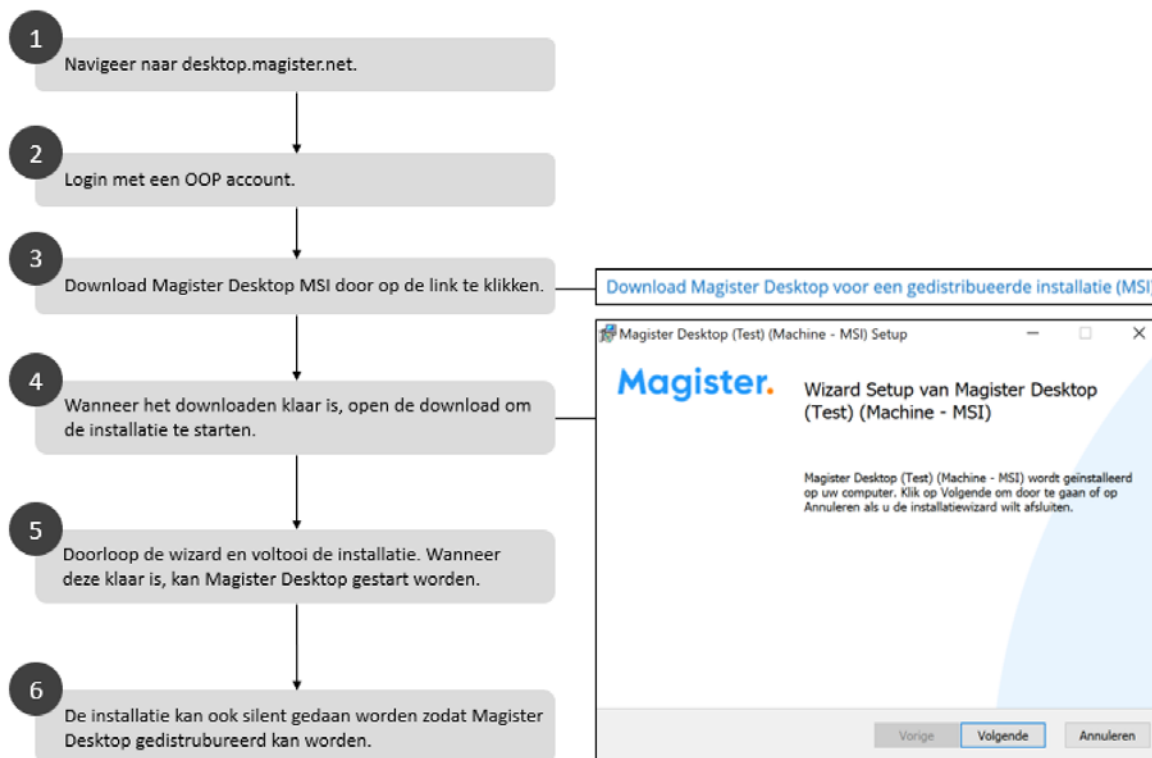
1
Navigeer naar desktop.magister.net.

2
Login met een OOP account.

3
Download Magister Desktop MSI door op de link te klikken.

Download Magister Desktop voor een gedistribueerde installatie (MSI)

Magister Desktop (Test) (Machine - MSI) Setup

Magister.

Wizard Setup van Magister Desktop (Test) (Machine - MSI)

Magister Desktop (Test) (Machine - MSI) wordt geïnstalleerd op uw computer. Klik op Volgende om door te gaan of op Annuleren als u de installatiewizard wilt afsluiten.

Vorige
Volgende
Annuleren

4
Wanneer het downloaden klaar is, open de download om de installatie te starten.

5
Doorloop de wizard en voltooi de installatie. Wanneer deze klaar is, kan Magister Desktop gestart worden.

6
De installatie kan ook silent gedaan worden zodat Magister Desktop gedistrubureerd kan worden.